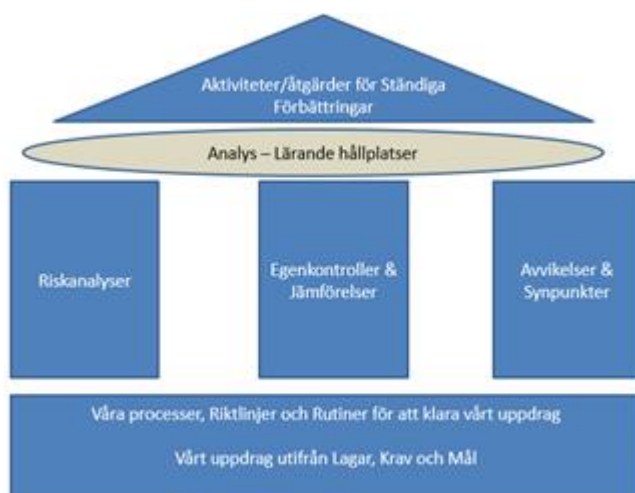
Aktiviteter/åtgärder för Ständiga Förbättringar

Analys – Lärande hållplatser

Riskanalyser

Egenkontroller & Jämförelser

Avvikelser & Synpunkter

Våra processer, Riktlinjer och Rutiner för att klara vårt uppdrag

Vårt uppdrag utifrån Lagar, Krav och Mål